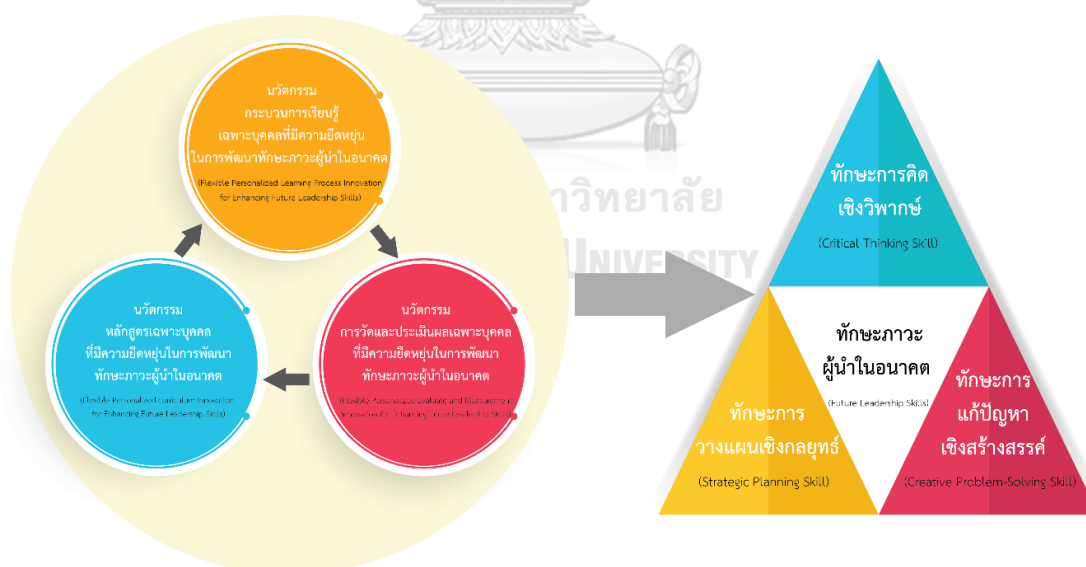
นวัตกรรม
กระบวนการเรียนรู้
เฉพาะบุคคลที่มีความยืดหยุ่น
ในการพัฒนาทักษะภาวะผู้นำในอนาคต
(Flexible Personalized Learning Process Innovation for Enhancing Future Leadership Skills)

นวัตกรรม
การวัดและประเมินผลเฉพาะบุคคล
ที่มีความยืดหยุ่นในการพัฒนา
ทักษะภาวะผู้นำในอนาคต
(Flexible Personalized Evaluation and Measurement Innovation for Enhancing Future Leadership Skills)

นวัตกรรม
หลักสูตรเฉพาะบุคคล
ที่มีความยืดหยุ่นในการพัฒนา
ทักษะภาวะผู้นำในอนาคต
(Flexible Personalized Curriculum Innovation for Enhancing Future Leadership Skills)

วิทยาลัย
UNIVERSITY

ทักษะการคิด
เชิงวิพากษ์
(Critical Thinking Skill)

ทักษะภาวะ
ผู้นำในอนาคต
(Future Leadership Skills)

ทักษะการ
วางแผนเชิงกลยุทธ์
(Strategic Planning Skill)

ทักษะการ
แก้ปัญหา
เชิงสร้างสรรค์
(Creative Problem-Solving Skill)